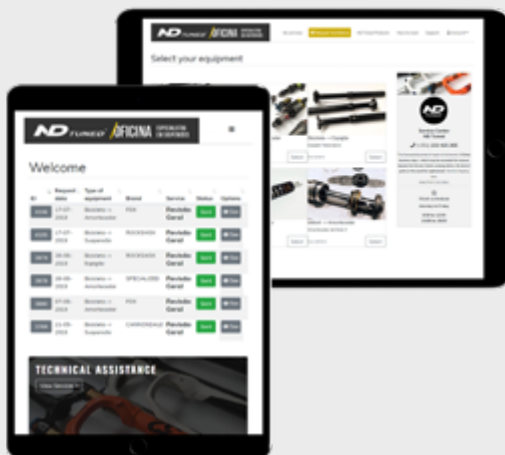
ND TUNED OFICINA

Select your equipment

ND TUNED OFICINA

Welcome

| ID | Request date | Type of equipment | Brand | Service | Status | Options |
|---|---|---|---|---|---|---|
| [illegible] | 17-07-2019 | Bicicleta – Amortecedor | FOX | Revisão Geral | Sent | View |
| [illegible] | 17-07-2019 | Bicicleta – Suspensão | ROCKSHOX | Revisão Geral | Sent | View |
| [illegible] | 18-08-2019 | Bicicleta – Espigão | ROCKSHOX | Revisão Geral | Sent | View |
| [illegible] | 26-08-2019 | Bicicleta – Amortecedor | SPECIALIZED | Revisão Geral | Sent | View |
| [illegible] | 07-10-2019 | Bicicleta – Amortecedor | FOX | Revisão Geral | Sent | View |
| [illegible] | 11-05-2019 | Bicicleta – Suspensão | CANNONDALE | Revisão Geral | Sent | View |

TECHNICAL ASSISTANCE